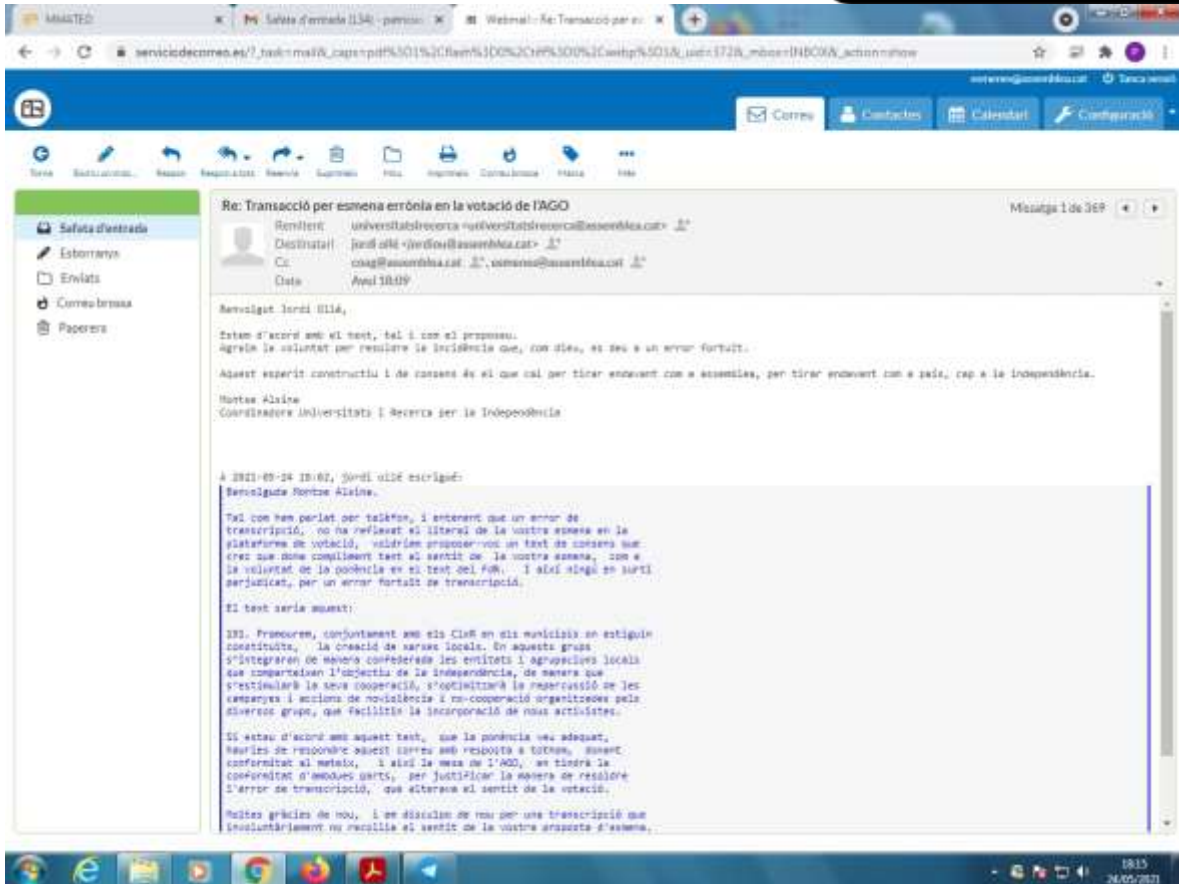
MIMATEO
Safata d'entrada (134) - pamisc
Webmail - Re: Transacció per e

serveisdecorreo.es/?_task=mail&_caps=pdf%3D1%2Cflash%3D0%2Ctiff%3D0%2Cwebp%3D1&_uid=372&_mbox=INBOX&_action=show

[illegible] Tanca sessió

Correu
Contactes
Calendari
Configuració

Torna
Escriu un nou
Respon
Respon a tots
Reenvia
Suprimeix
Mou
Imprimeix
Correu brossa
Marca
Més

Safata d'entrada
Esborranys
Enviats
Correu brossa
Paperera

Re: Transacció per esmena errònia en la votació de l'AGO

Missatge 1 de 369

Remitent universitatsirecerca <universitatsirecerca@assemblea.cat>
Destinatari Jordi ollé <jordiou@assemblea.cat>
Cc coag@assemblea.cat, esmenes@assemblea.cat
Data Avui 10:09

Benvolgut Jordi Ollé,

Estem d'acord amb el text, tal i com el proposeu.
Agraïm la voluntat per resoldre la incidència que, com dieu, es deu a un error fortuït.

Aquest esperit constructiu i de consens és el que cal per tirar endavant com a assemblea, per tirar endavant com a país, cap a la independència.

Montse Alsina
Coordinadora Universitats I Recerca per la Independència

A 2021-05-24 18:02, jordi ollé escrigué:
Benvolguda Montse Alsina.

Tal com hem parlat per telèfon, i entenent que un error de transcripció, no ha reflectat el literal de la vostra esmena en la plataforma de votació, voldríem proposar-vos un text de consens que crec que dona compliment tant al sentit de la vostra esmena, com a la voluntat de la ponència en el text del FdR. I així ningú en surti perjudicat, per un error fortuït de transcripció.

El text seria aquest:

193. Promourem, conjuntament amb els CivR en els municipis on estiguin constituïts, la creació de xarxes locals. En aquests grups s'integraran de manera confederada les entitats i agrupacions locals que comparteixen l'objectiu de la independència, de manera que s'estimularà la seva cooperació, s'optimitzarà la repercussió de les campanyes i accions de no-violència i no-cooperació organitzades pels diversos grups, què faciliti la incorporació de nous activistes.

Si esteu d'acord amb aquest text, que la ponència veu adequat, hauríes de respondre aquest correu amb resposta a tothom, donant conformitat al mateix, i així la mesa de l'AGO, en tindrà la conformitat d'ambdues parts, per justificar la manera de resoldre l'error de transcripció, que alterava el sentit de la votació.

Moltes gràcies de nou, i em disculpo de nou per una transcripció que involuntàriament no recollia el sentit de la vostra proposta d'esmena.

18:15
24/05/2021